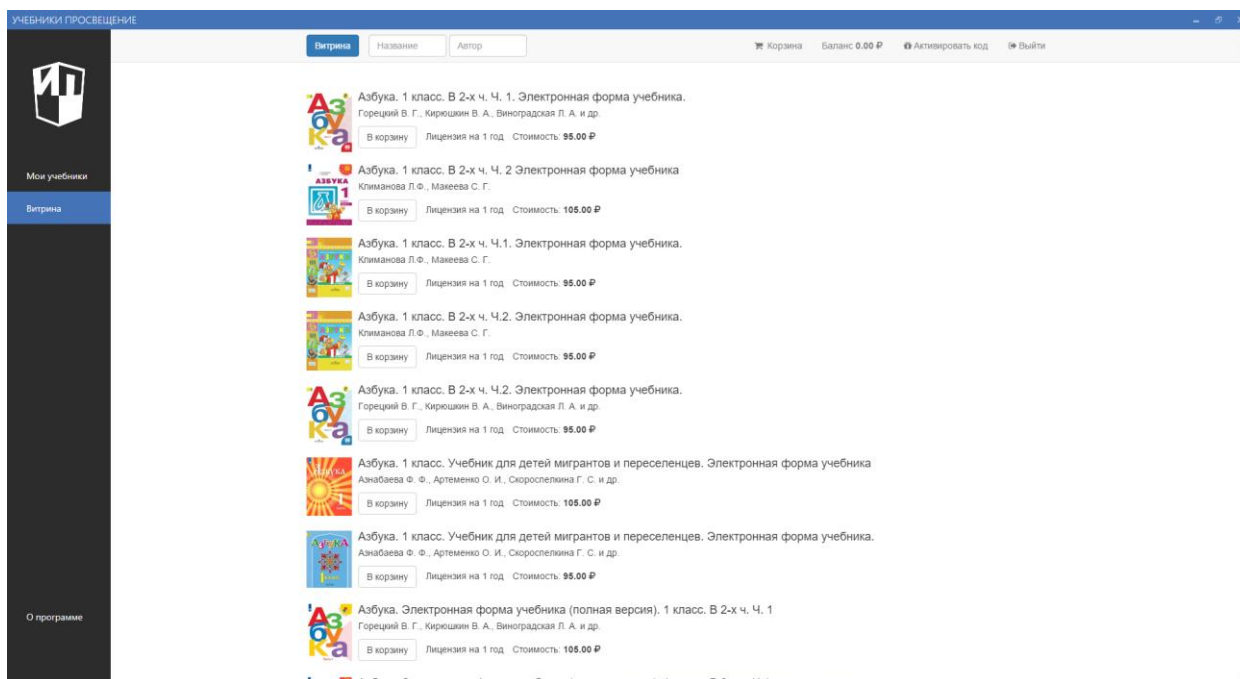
УЧЕБНИКИ ПРОСВЕЩЕНИЕ

Витрина Название Автор

Корзина Баланс 0.00 ₽ Активировать код Выйти

Мои учебники
Витрина

Азбука. 1 класс. В 2-х ч. Ч. 1. Электронная форма учебника.
Горецкий В. Г., Кирюшкин В. А., Виноградская Л. А. и др.
В корзину Лицензия на 1 год Стоимость: 95.00 ₽

Азбука. 1 класс. В 2-х ч. Ч. 2 Электронная форма учебника
Климанова Л.Ф., Макеева С. Г.
В корзину Лицензия на 1 год Стоимость: 105.00 ₽

Азбука. 1 класс. В 2-х ч. Ч.1. Электронная форма учебника.
Климанова Л.Ф., Макеева С. Г.
В корзину Лицензия на 1 год Стоимость: 95.00 ₽

Азбука. 1 класс. В 2-х ч. Ч.2. Электронная форма учебника.
Климанова Л.Ф., Макеева С. Г.
В корзину Лицензия на 1 год Стоимость: 95.00 ₽

Азбука. 1 класс. В 2-х ч. Ч.2. Электронная форма учебника.
Горецкий В. Г., Кирюшкин В. А., Виноградская Л. А. и др.
В корзину Лицензия на 1 год Стоимость: 95.00 ₽

Азбука. 1 класс. Учебник для детей мигрантов и переселенцев. Электронная форма учебника
Азнабаева Ф. Ф., Артеменко О. И., Скороспелкина Г. С. и др.
В корзину Лицензия на 1 год Стоимость: 105.00 ₽

Азбука. 1 класс. Учебник для детей мигрантов и переселенцев. Электронная форма учебника.
Азнабаева Ф. Ф., Артеменко О. И., Скороспелкина Г. С. и др.
В корзину Лицензия на 1 год Стоимость: 95.00 ₽

Азбука. Электронная форма учебника (полная версия). 1 класс. В 2-х ч. Ч. 1
Горецкий В. Г., Кирюшкин В. А., Виноградская Л. А. и др.
В корзину Лицензия на 1 год Стоимость: 105.00 ₽

О программе